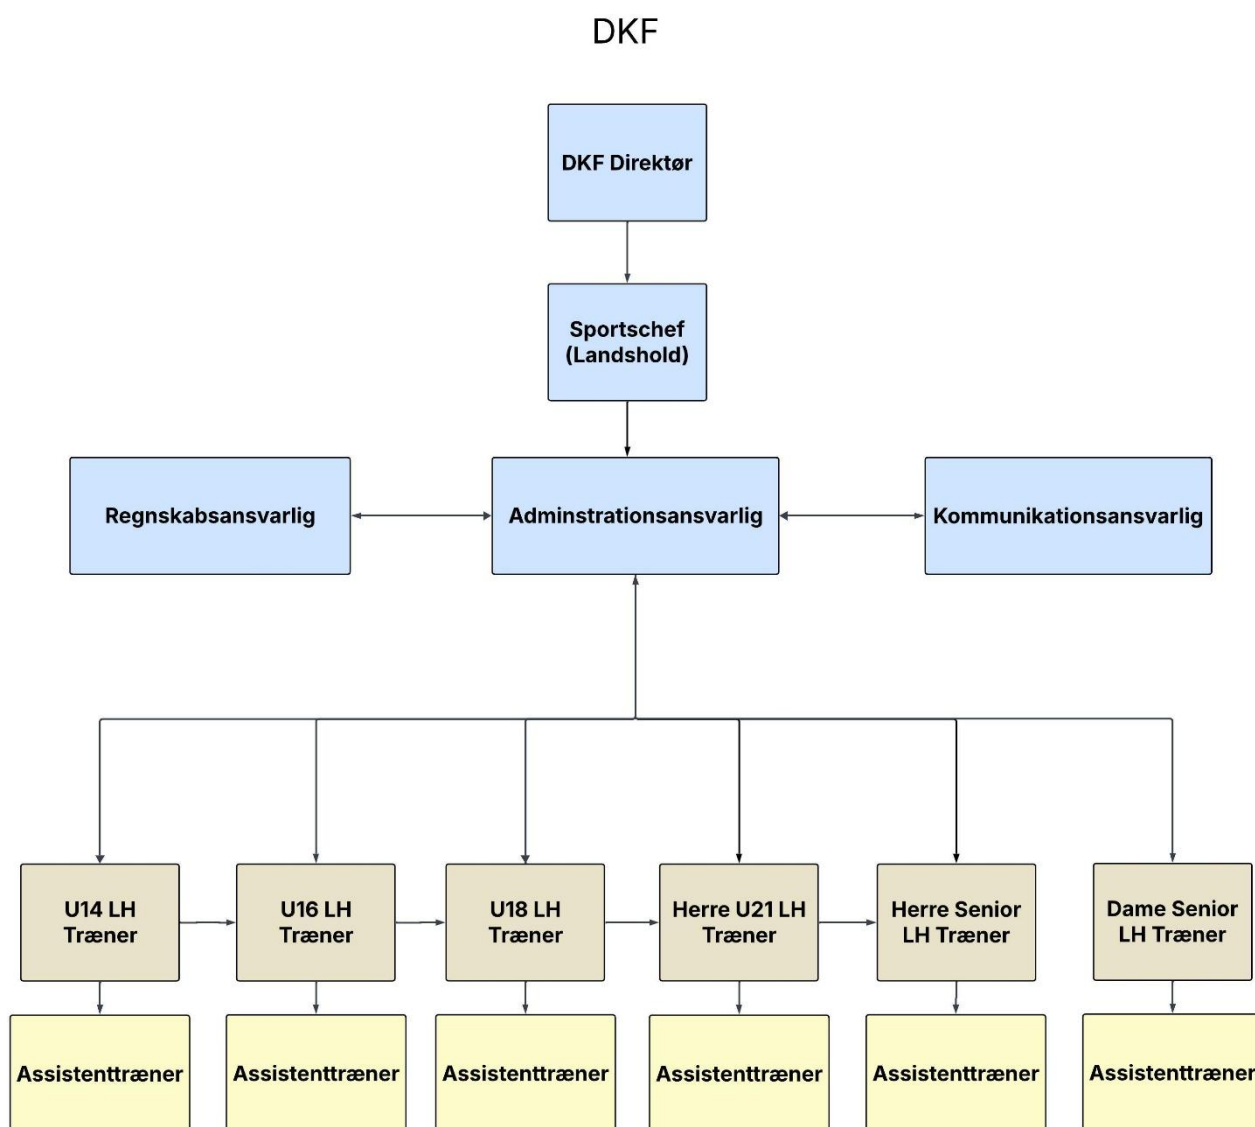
DKF

DKF Direktør

Sportschef (Landshold)

Regnskabsansvarlig

Adminstrationsansvarlig

Kommunikationsansvarlig

U14 LH Træner

U16 LH Træner

U18 LH Træner

Herre U21 LH Træner

Herre Senior LH Træner

Dame Senior LH Træner

Assistenttræner

Assistenttræner

Assistenttræner

Assistenttræner

Assistenttræner

Assistenttræner